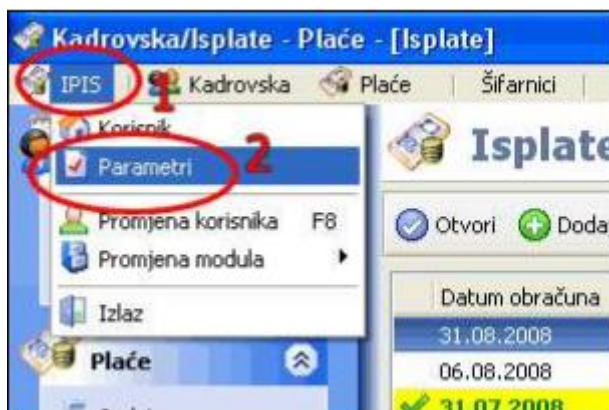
Kadrovska/Isplate - Plaće - [Isplate]

IPIS 1 Kadrovska Plaće Šifarnici

Korisnik
Parametri 2
Promjena korisnika F8
Promjena modula
Izlaz

Plaće

Isplate

Otvori Doda

Datum obračuna
31.08.2008
06.08.2008
31.07.2008